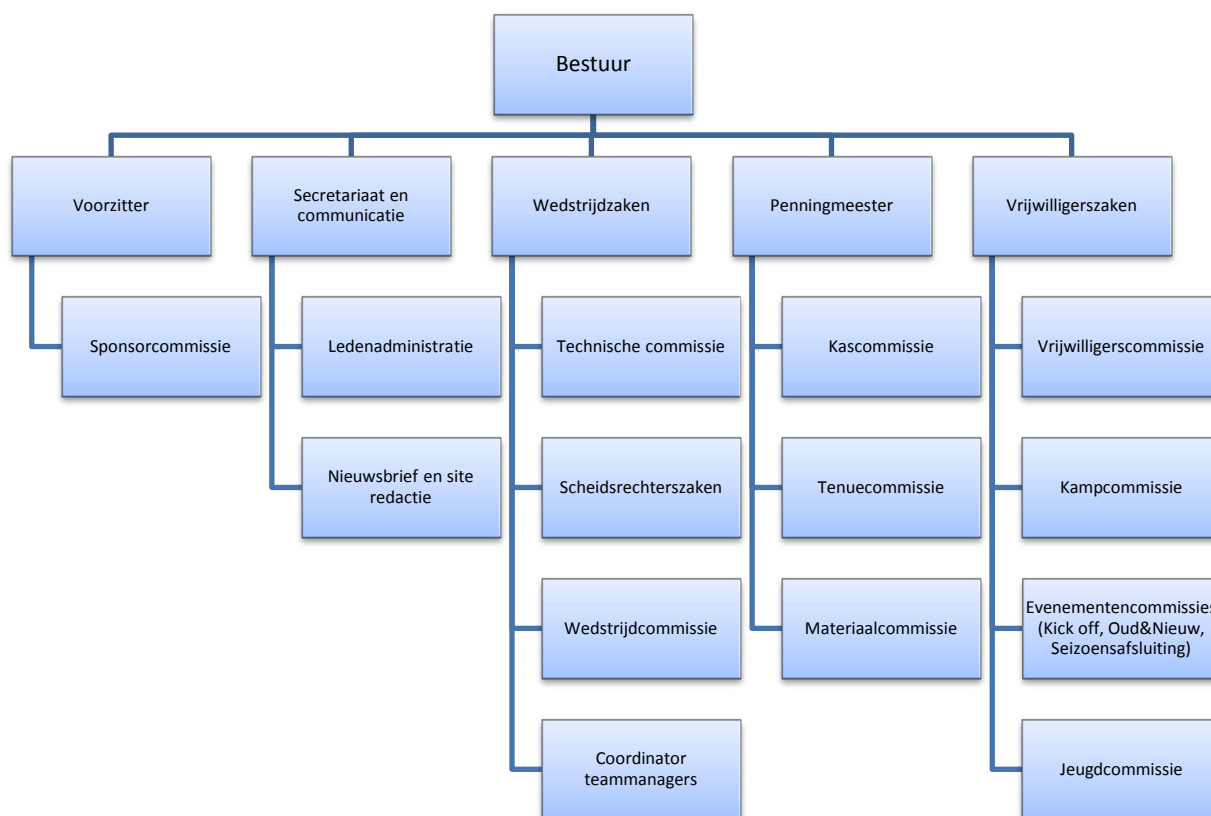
Bestuur

Voorzitter

Sponsorcommissie

Secretariaat en communicatie

Ledenadministratie

Nieuwsbrief en site redactie

Wedstrijdzaken

Technische commissie

Scheidsrechterszaken

Wedstrijdcommissie

Coordinator teammanagers

Penningmeester

Kascommissie

Tenuecommissie

Materiaalcommissie

Vrijwilligerszaken

Vrijwilligerscommissie

Kampcommissie

Evenementencommissies (Kick off, Oud&Nieuw, Seizoensafsluiting)

Jeugdcommissie